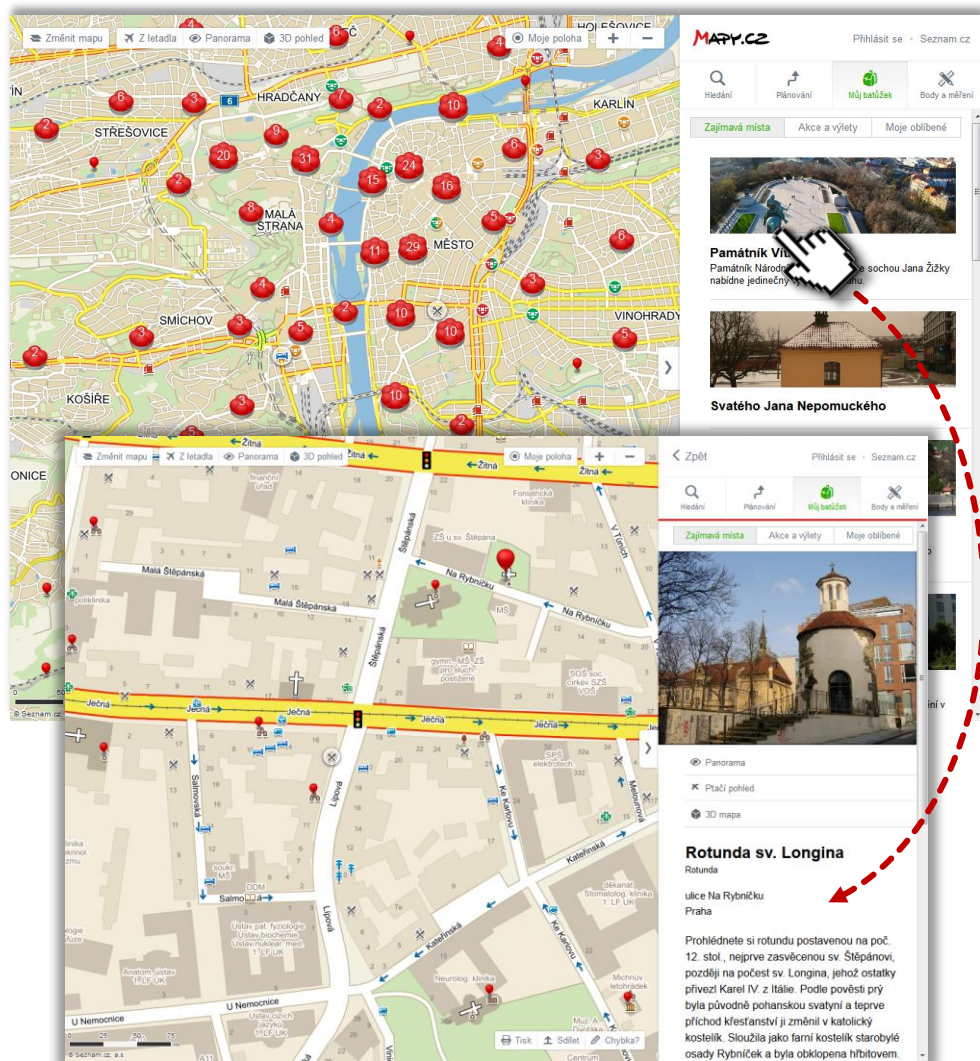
Změnit mapu Z letadla Panorama 3D pohled Moje poloha + −

HOLEŠOVICE
HRADČANY
KARLÍN
STŘEŠOVICE
MALÁ STRANA
MĚSTO
SMÍCHOV
VINOHRADY
KOŠÍŘE

6 3 2 10 2 9 20 31 24 15 16 2 6 3 8 4 5 11 29 6 4 3 2 10 10 5 5 3 2 10 3 4 7 4

Mapy.cz Přihlásit se Seznam.cz

Hledání Plánování Můj batůžek Body a měření

Zajímavá místa Akce a výlety Moje oblíbené

Památník Vít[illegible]
Památník Národn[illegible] e sochou Jana Žižky nabídne jedinečný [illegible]u.

Svatého Jana Nepomuckého

Změnit mapu Z letadla Panorama 3D pohled Moje poloha + −

Žitná Žitná Žitná
Štěpánská
Malá Štěpánská
Na Rybníčku
Ječná Ječná Ječná Ječná
Lipová
Salmovská
Ke Karlovu
Kateřinská
U Nemocnice
Václavská
Mezibranská

finanční úřad
Foniatrická klinika
ZŠ u sv. Štěpána
MŠ
gymn., MŠ, ZŠ pro žáky se zdrav. postižením
SOŠ, SOU SZŠ VOŠ
SPŠ elektrotech
soukr. MŠ
DDM
Ústav pat. fyziologie Ústav biochemie Ústav nukleár. med. 1. LF UK
Anatom. ústav 1. LF UK
Ústav cizích jazyků 1. LF UK
Neurolog. klinika
děkanát Stomatolog. klinika 1. LF UK
Michnův letohrádek
Muz. A. Dvořák
Centrum
poliklinika

Tisk Sdílet Chybka?

© Seznam.cz, a.s.

Zpět Přihlásit se Seznam.cz

Hledání Plánování Můj batůžek Body a měření

Zajímavá místa Akce a výlety Moje oblíbené

Panorama
Ptačí pohled
3D mapa

Rotunda sv. Longina
Rotunda

ulice Na Rybníčku
Praha

Prohlédněte si rotundu postavenou na poč. 12. stol., nejprve zasvěcenou sv. Štěpánovi, později na počest sv. Longina, jehož ostatky přivezl Karel IV. z Itálie. Podle pověsti prý byla původně pohanskou svatyní a teprve příchod křesťanství ji změnil v katolický kostelík. Sloužila jako farní kostelík starobylé osady Rybníček a byla obklopena hřbitovem.